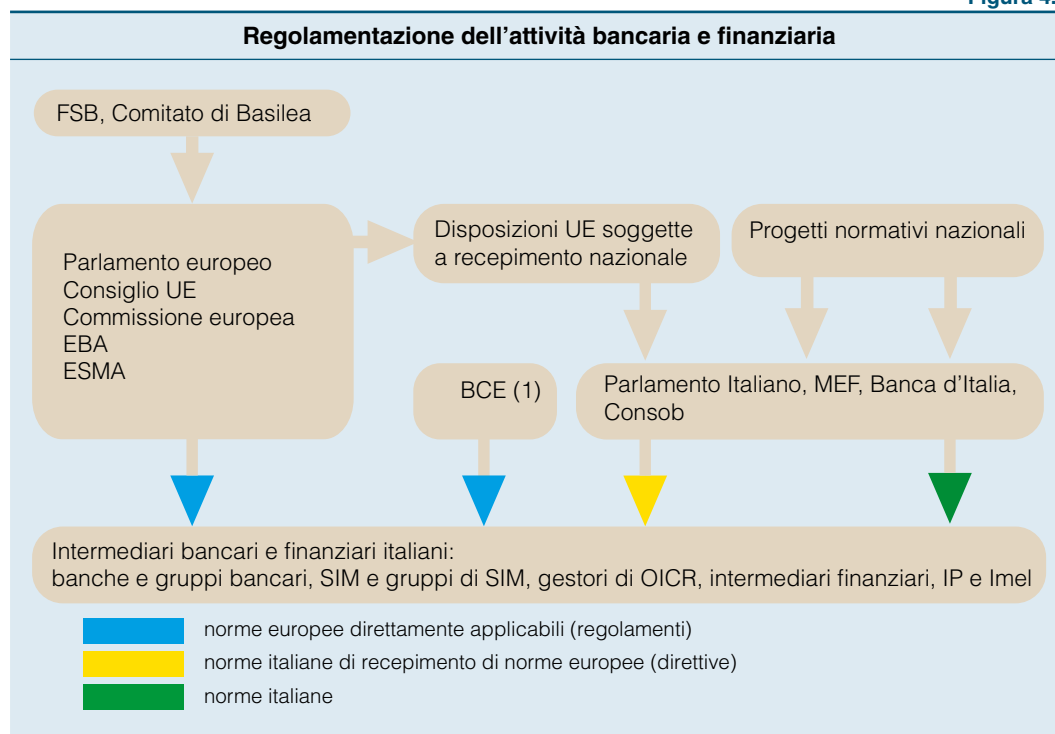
Figura 4.

Regolamentazione dell’attività bancaria e finanziaria

FSB, Comitato di Basilea

Parlamento europeo
Consiglio UE
Commissione europea
EBA
ESMA

Disposizioni UE soggette a recepimento nazionale

Progetti normativi nazionali

BCE (1)

Parlamento Italiano, MEF, Banca d’Italia, Consob

Intermediari bancari e finanziari italiani:
banche e gruppi bancari, SIM e gruppi di SIM, gestori di OICR, intermediari finanziari, IP e Imel

norme europee direttamente applicabili (regolamenti)
norme italiane di recepimento di norme europee (direttive)
norme italiane